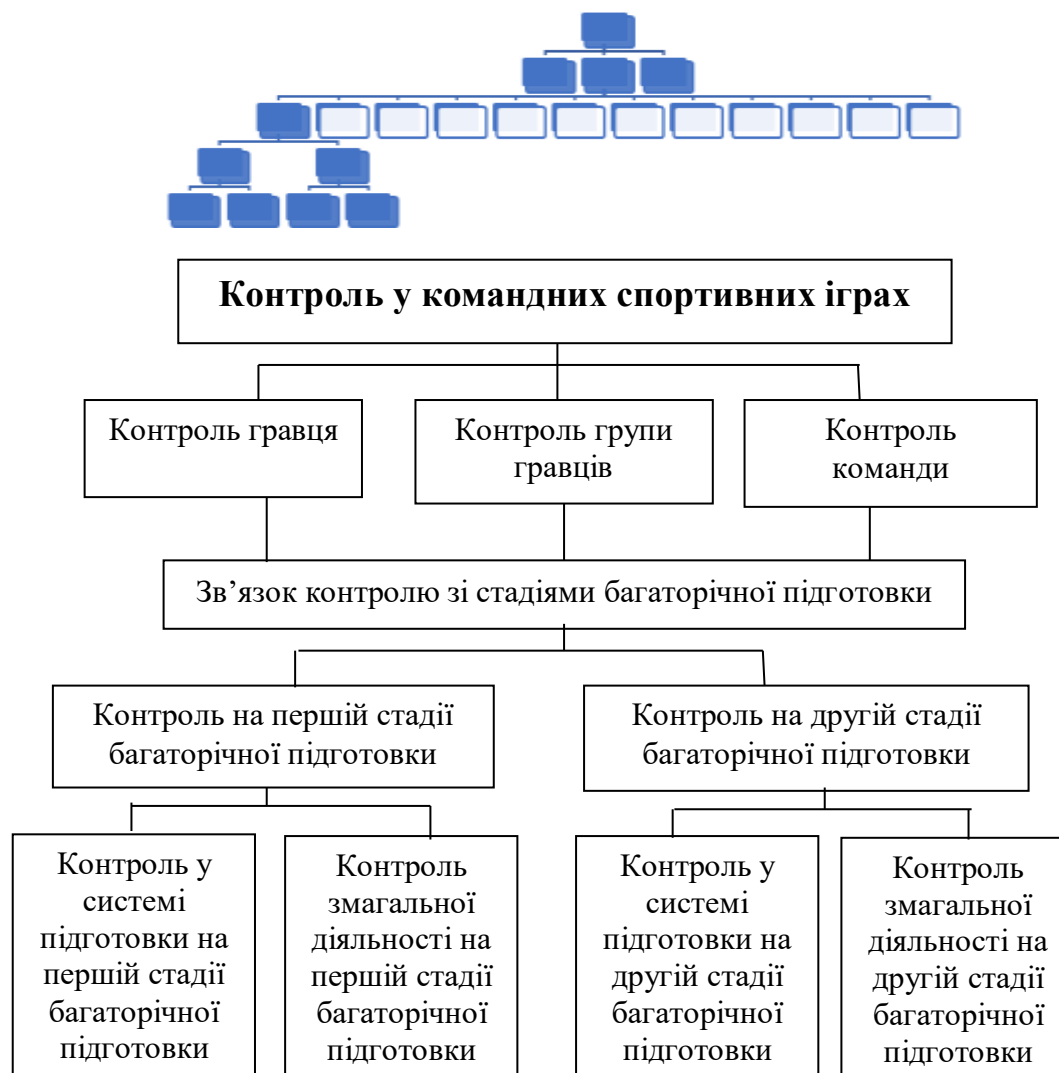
Контроль у командних спортивних іграх

Контроль гравця

Контроль групи гравців

Контроль команди

Зв’язок контролю зі стадіями багаторічної підготовки

Контроль на першій стадії багаторічної підготовки

Контроль на другій стадії багаторічної підготовки

Контроль у системі підготовки на першій стадії багаторічної підготовки

Контроль змагальної діяльності на першій стадії багаторічної підготовки

Контроль у системі підготовки на другій стадії багаторічної підготовки

Контроль змагальної діяльності на другій стадії багаторічної підготовки